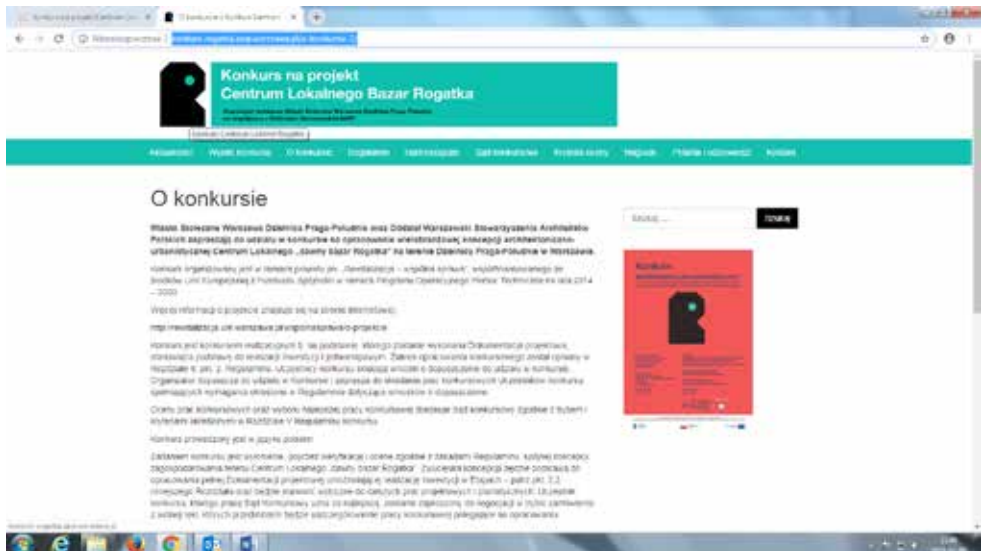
Konkurs na projekt
Centrum Lokalnego Bazar Rogatka

O konkursie

Miasto Stołeczne Warszawa Dzielnica Praga-Południe oraz Oddział Warszawski Stowarzyszenia Architektów Polskich zapraszają do udziału w konkursie na opracowanie wielobranżowej koncepcji architektoniczno-urbanistycznej Centrum Lokalnego „Dawny Bazar Rogatka" na terenie Dzielnicy Praga-Południe w Warszawie.

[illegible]

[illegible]

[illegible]

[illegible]

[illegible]

Konkurs prowadzony jest w języku polskim.

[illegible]

Szukaj ...
Szukaj